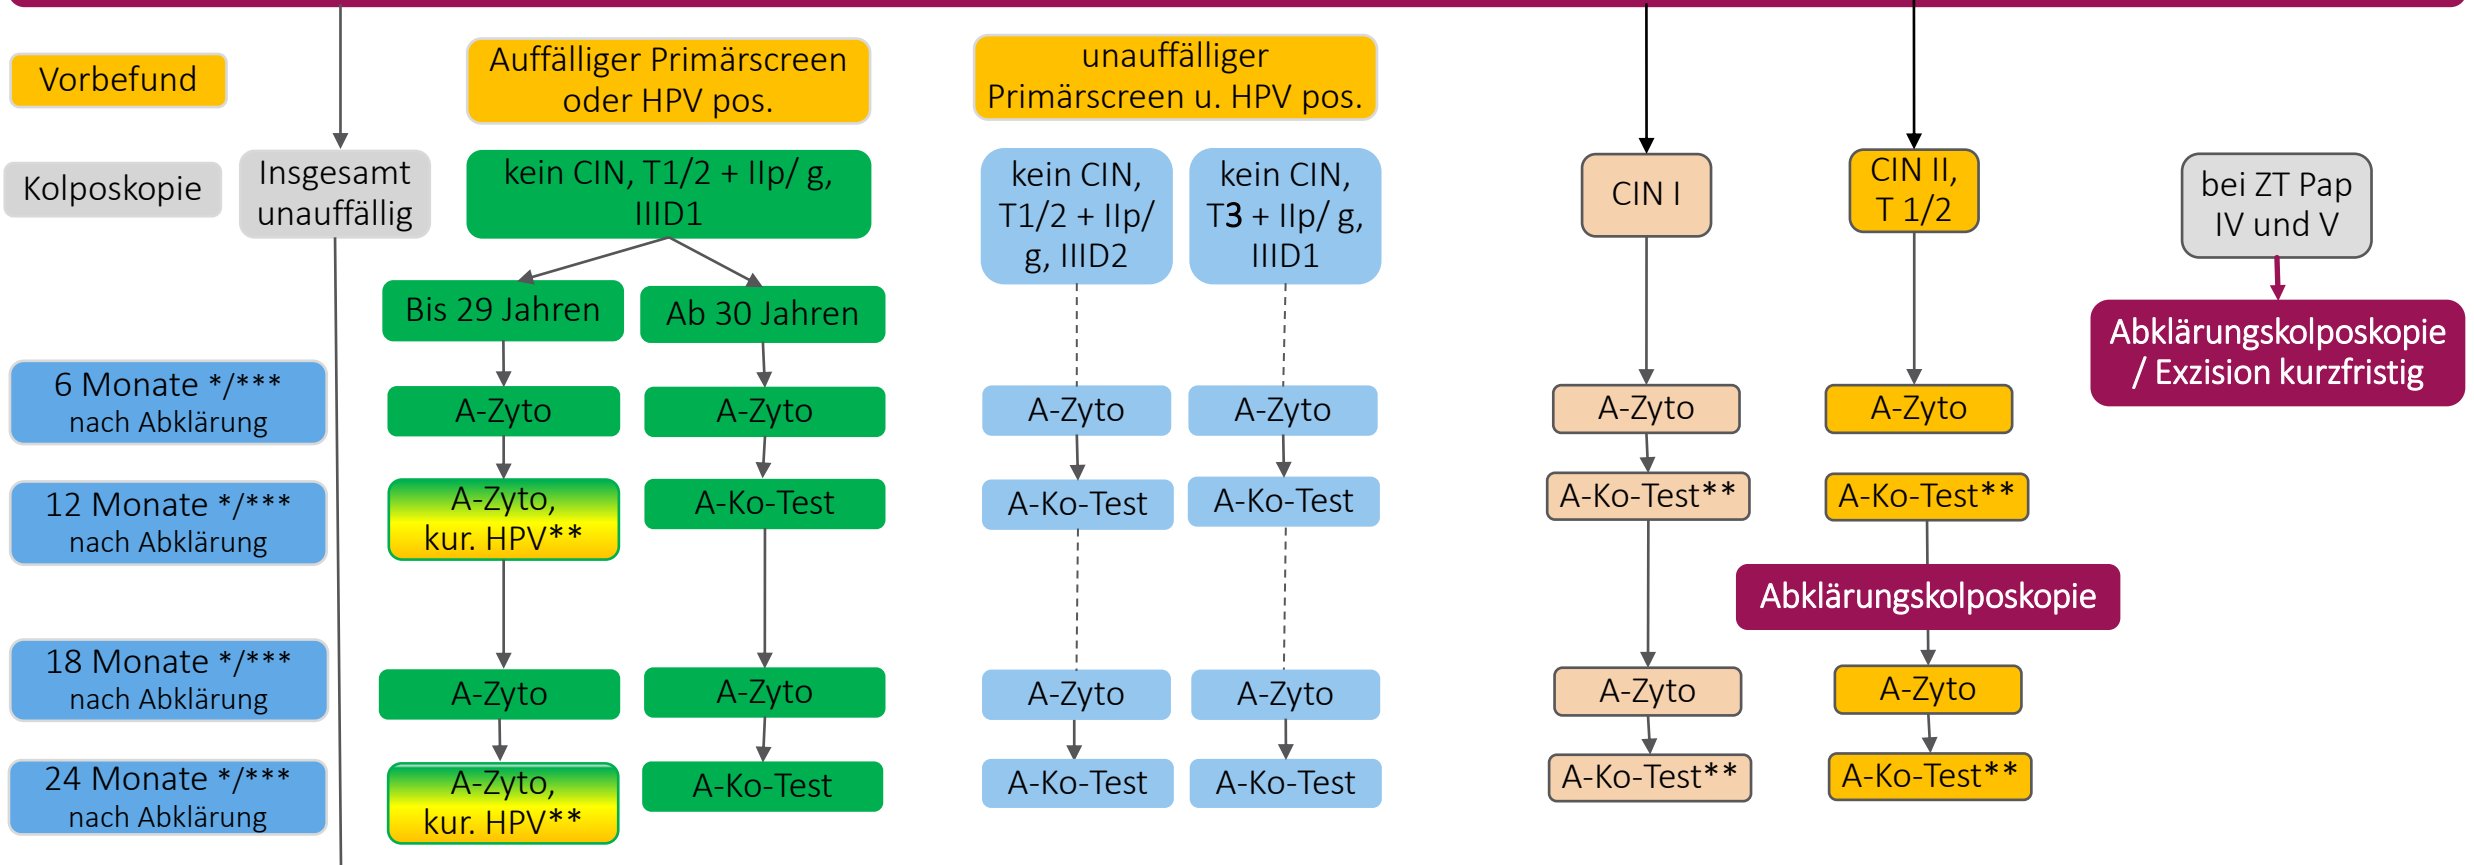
Vorbefund

Auffälliger Primärscreen oder HPV pos.

unauffälliger Primärscreen u. HPV pos.

Kolposkopie

Insgesamt unauffällig

kein CIN, T1/2 + IIp/ g, IIID1

kein CIN, T1/2 + IIp/ g, IIID2

kein CIN, T3 + IIp/ g, IIID1

CIN I

CIN II, T 1/2

bei ZT Pap IV und V

Bis 29 Jahren

Ab 30 Jahren

Abklärungskolposkopie / Exzision kurzfristig

6 Monate */*** nach Abklärung

A-Zyto

A-Zyto

A-Zyto

A-Zyto

A-Zyto

A-Zyto

12 Monate */*** nach Abklärung

A-Zyto, kur. HPV**

A-Ko-Test

A-Ko-Test

A-Ko-Test

A-Ko-Test**

A-Ko-Test**

Abklärungskolposkopie

18 Monate */*** nach Abklärung

A-Zyto

A-Zyto

A-Zyto

A-Zyto

A-Zyto

A-Zyto

24 Monate */*** nach Abklärung

A-Zyto, kur. HPV**

A-Ko-Test

A-Ko-Test

A-Ko-Test

A-Ko-Test**

A-Ko-Test**